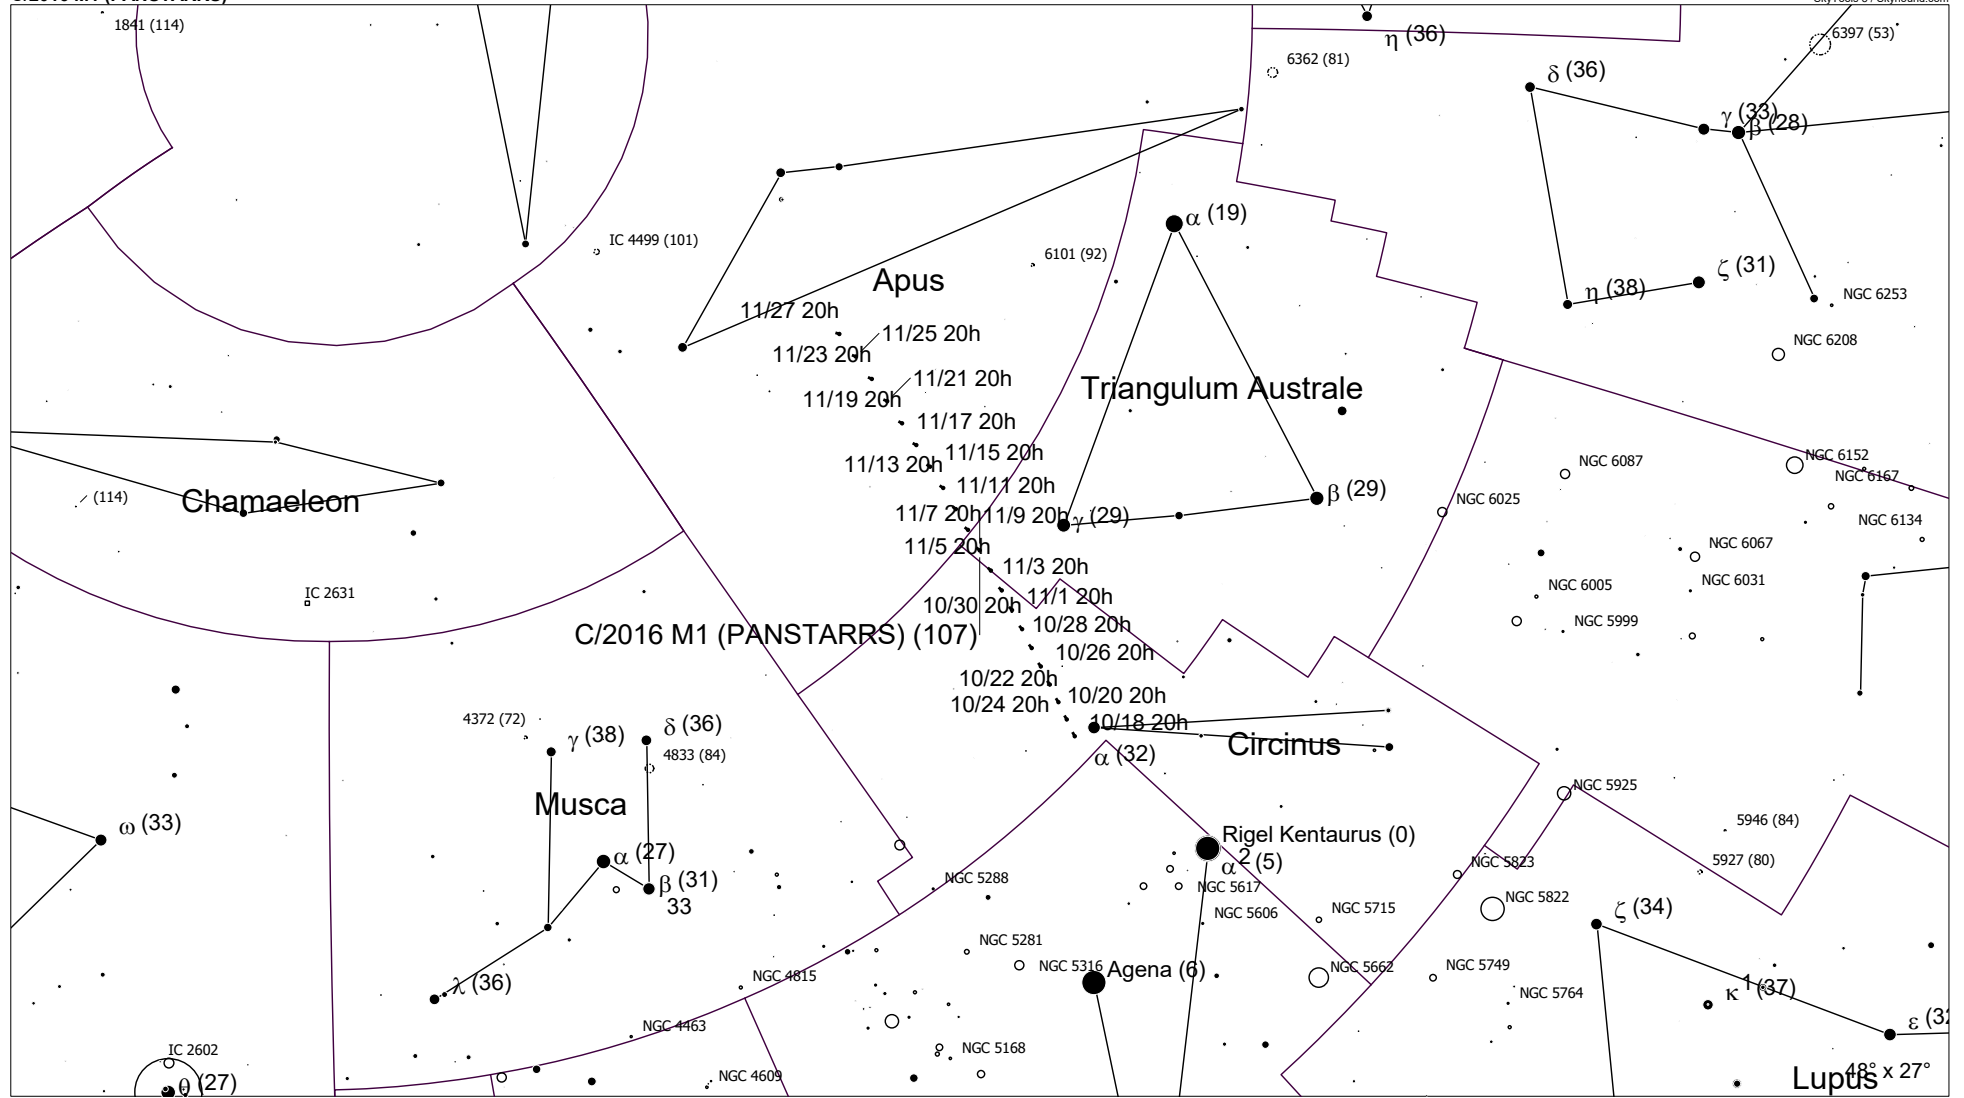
1841 (114)
η (36)
6362 (81)
6397 (53)
δ (36)
γ (33)
β (28)
IC 4499 (101)
6101 (92)
α (19)
Apus
ζ (31)
η (38)
NGC 6253
11/27 20h
11/25 20h
11/23 20h
NGC 6208
11/21 20h
11/19 20h
Triangulum Australe
11/17 20h
11/15 20h
11/13 20h
NGC 6152
NGC 6087
NGC 6167
(114)
Chamaeleon
11/11 20h
β (29)
11/7 20h
11/9 20h
γ (29)
NGC 6025
NGC 6134
11/5 20h
NGC 6067
11/3 20h
NGC 6031
IC 2631
NGC 6005
11/1 20h
10/30 20h
NGC 5999
10/28 20h
C/2016 M1 (PANSTARRS) (107)
10/26 20h
10/22 20h
10/20 20h
10/24 20h
4372 (72)
δ (36)
10/18 20h
γ (38)
4833 (84)
Circinus
α (32)
Musca
NGC 5925
ω (33)
5946 (84)
Rigel Kentaurus (0)
α (27)
2 (5)
5927 (80)
β (31)
NGC 5288
33
NGC 5617
NGC 5823
NGC 5606
NGC 5715
NGC 5822
ζ (34)
NGC 5281
λ (36)
NGC 5316
Agena (6)
NGC 5662
NGC 5749
NGC 4815
1 (37)
NGC 5764
κ
ε (3
NGC 4463
IC 2602
NGC 5168
θ (27)
NGC 4609
Lupus
48° x 27°